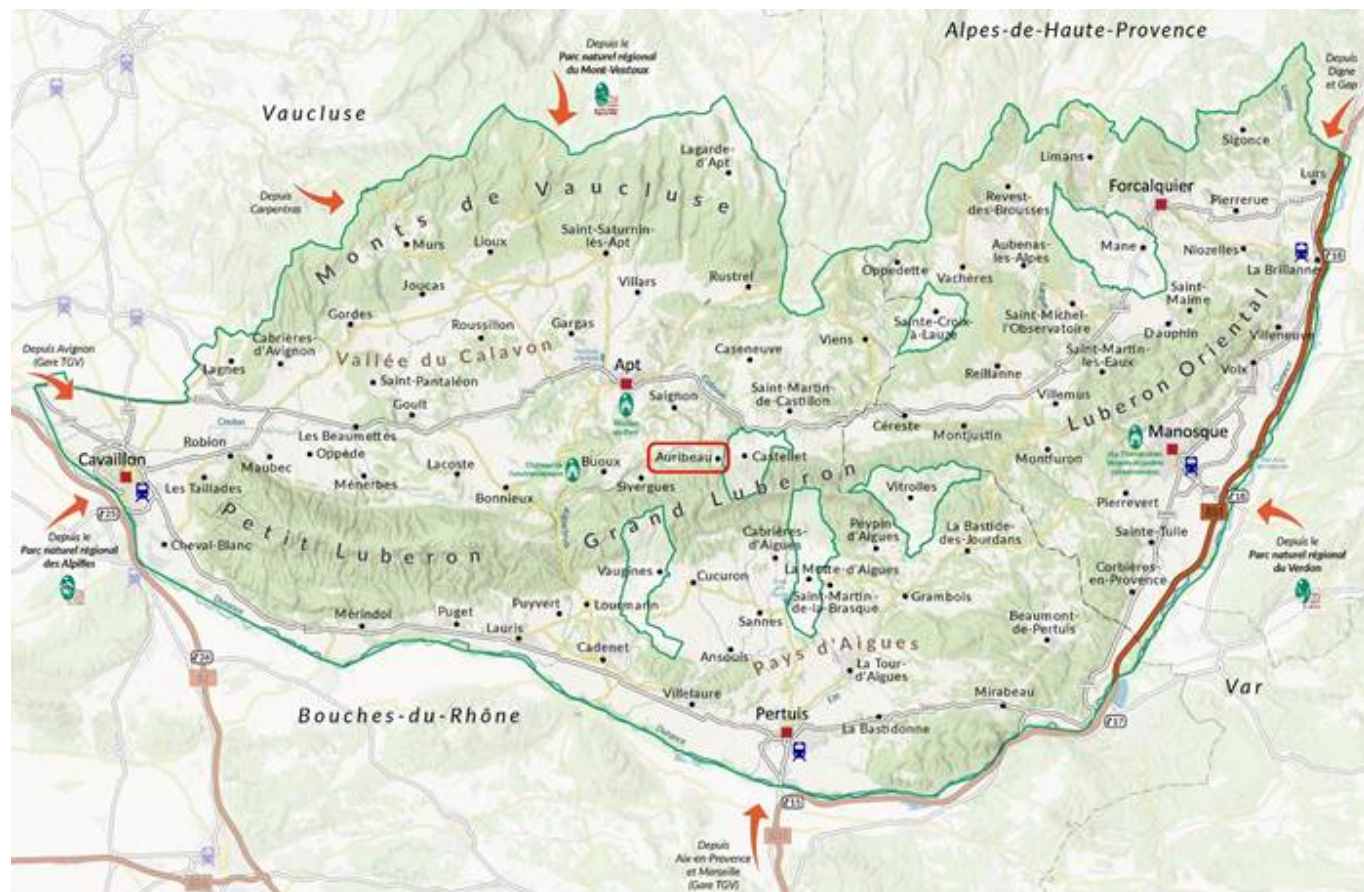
Alpes-de-Haute-Provence

Vaucluse

Depuis le Parc naturel régional du Mont-Ventoux

Depuis Digne et Gap

Depuis Carpentras

Monts de Vaucluse

Lagarde-d'Apt

Limans

Sigonce

Lurs

Forcalquier

Pierrerue

Revest-des-Brousses

Mane

Niozelles

La Brillanne

Murs

Lioux

Saint-Saturnin-lès-Apt

Aubenas-les-Alpes

Joucas

Villars

Rustrel

Oppedette

Vachères

Saint-Maime

Gordes

Roussillon

Gargas

Sainte-Croix-à-Lauze

Saint-Michel-l'Observatoire

Dauphin

Luberon Oriental

Cabrières-d'Avignon

Vallée du Calavon

Caseneuve

Viens

Villeneuve

Depuis Avignon (Gare TGV)

Lagnes

Apt

Saint-Martin-les-Eaux

Saint-Pantaléon

Saint-Martin-de-Castillon

Reillanne

Volx

Goult

Saignon

Villemus

Cavaillon

Robion

Les Beaumettes

Céreste

Montjustin

Manosque

Maubec

Oppède

Lacoste

Buoux

Auribeau

Castellet

Montfuron

Les Taillades

Ménerbes

Bonnieux

Sivergues

Vitrolles

Pierrevert

Depuis le Parc naturel régional des Alpilles

Petit Luberon

Grand Luberon

Cabrières-d'Aigues

Peypin-d'Aigues

La Bastide-des-Jourdans

Sainte-Tulle

Depuis le Parc naturel régional du Verdon

Cheval-Blanc

Vaugines

Cucuron

La Motte-d'Aigues

Corbières-en-Provence

Saint-Martin-de-la-Brasque

Grambois

Mérindol

Puget

Puyvert

Lourmarin

Lauris

Sannes

Beaumont-de-Pertuis

Cadenet

Ansouis

Pays d'Aigues

La Tour-d'Aigues

Var

Villelaure

Mirabeau

Bouches-du-Rhône

Pertuis

La Bastidonne

Depuis Aix-en-Provence et Marseille (Gare TGV)

A7

A51

A51

A7